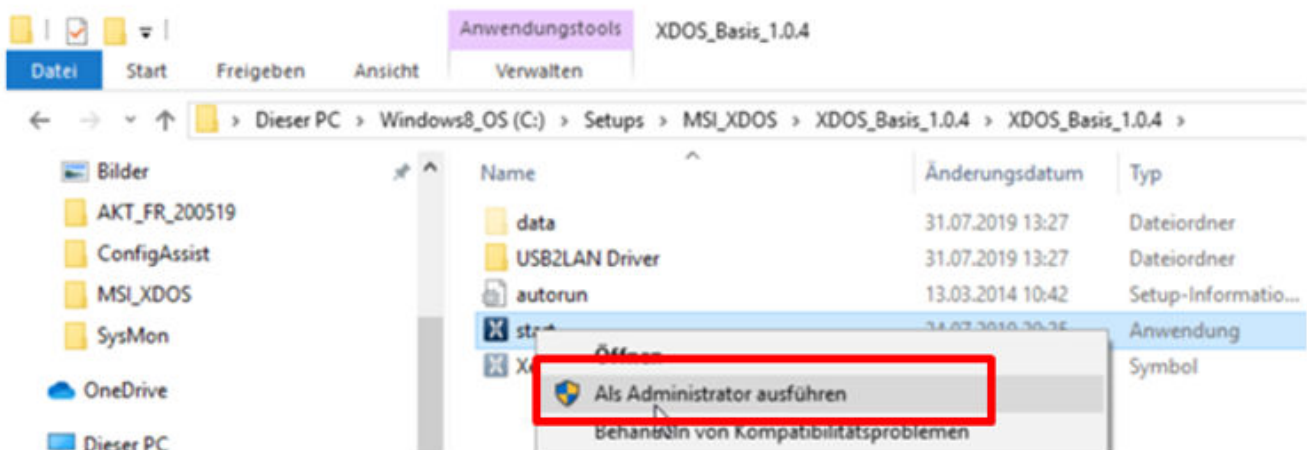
Anwendungstools XDOS_Basis_1.0.4

Datei Start Freigeben Ansicht Verwalten

> Dieser PC > Windows8_OS (C:) > Setups > MSI_XDOS > XDOS_Basis_1.0.4 > XDOS_Basis_1.0.4 >

Bilder
AKT_FR_200519
ConfigAssist
MSI_XDOS
SysMon
OneDrive
Dieser PC

| Name | Änderungsdatum | Typ |
|---|---|---|
| data | 31.07.2019 13:27 | Dateiordner |
| USB2LAN Driver | 31.07.2019 13:27 | Dateiordner |
| autorun | 13.03.2014 10:42 | Setup-Informatio... |
| start | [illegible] | Anwendung |
| X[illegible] | | Symbol |

Öffnen
Als Administrator ausführen
Behandeln von Kompatibilitätsproblemen